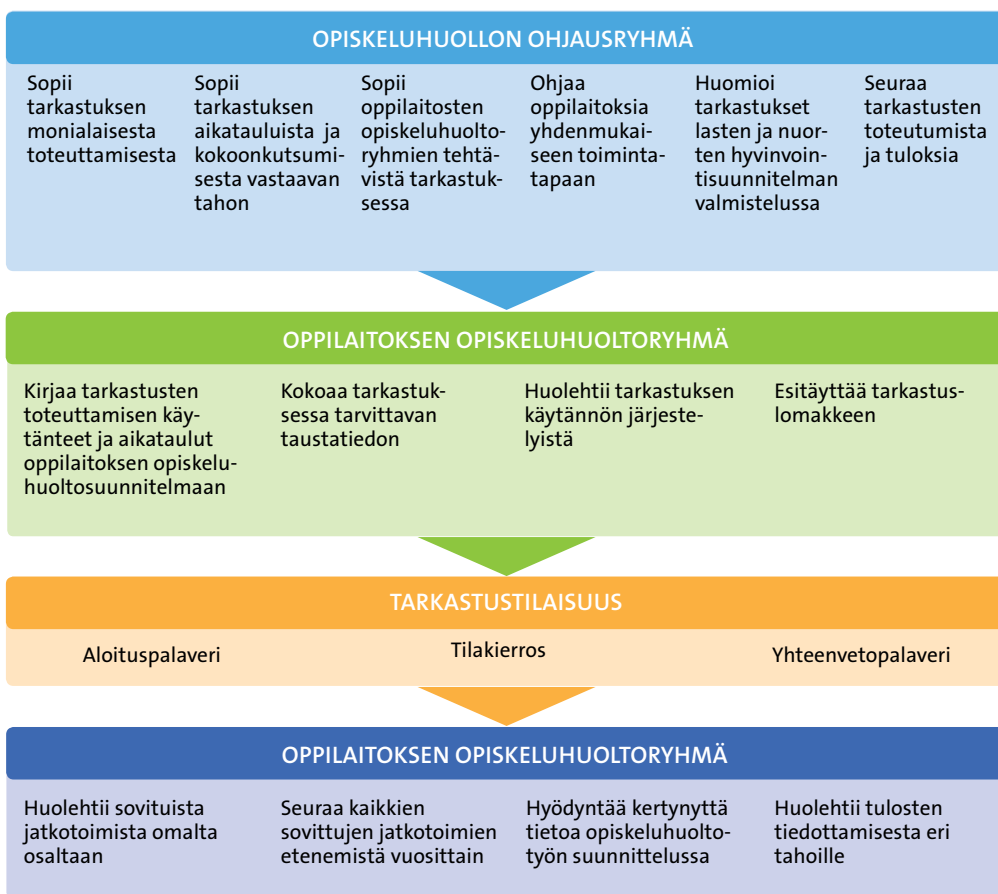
OPISKELUHUOLLON OHJAUSRYHMÄ

Sopii tarkastuksen monialaisesta toteuttamisesta

Sopii tarkastuksen aikatauluista ja kokoonkutsumisesta vastaavan tahon

Sopii oppilaitosten opiskeluhuoltoryhmien tehtävistä tarkastuksessa

Ohjaa oppilaitoksia yhdenmukaiseen toimintatapaan

Huomioi tarkastukset lasten ja nuorten hyvinvointisuunnitelman valmistelussa

Seuraa tarkastusten toteutumista ja tuloksia

OPPILAITOKSEN OPISKELUHUOLTORYHMÄ

Kirjaa tarkastusten toteuttamisen käytänteet ja aikataulut oppilaitoksen opiskeluhuoltosuunnitelmaan

Kokoaa tarkastuksessa tarvittavan taustatiedon

Huolehtii tarkastuksen käytännön järjestelyistä

Esitäyttää tarkastuslomakkeen

TARKASTUSTILAISUUS

Aloituspalaveri

Tilakierros

Yhteenvetopalaveri

OPPILAITOKSEN OPISKELUHUOLTORYHMÄ

Huolehtii sovituista jatkotoimista omalta osaltaan

Seuraa kaikkien sovittujen jatkotoimien etenemistä vuosittain

Hyödyntää kertynyttä tietoa opiskeluhuoltotyön suunnittelussa

Huolehtii tulosten tiedottamisesta eri tahoille